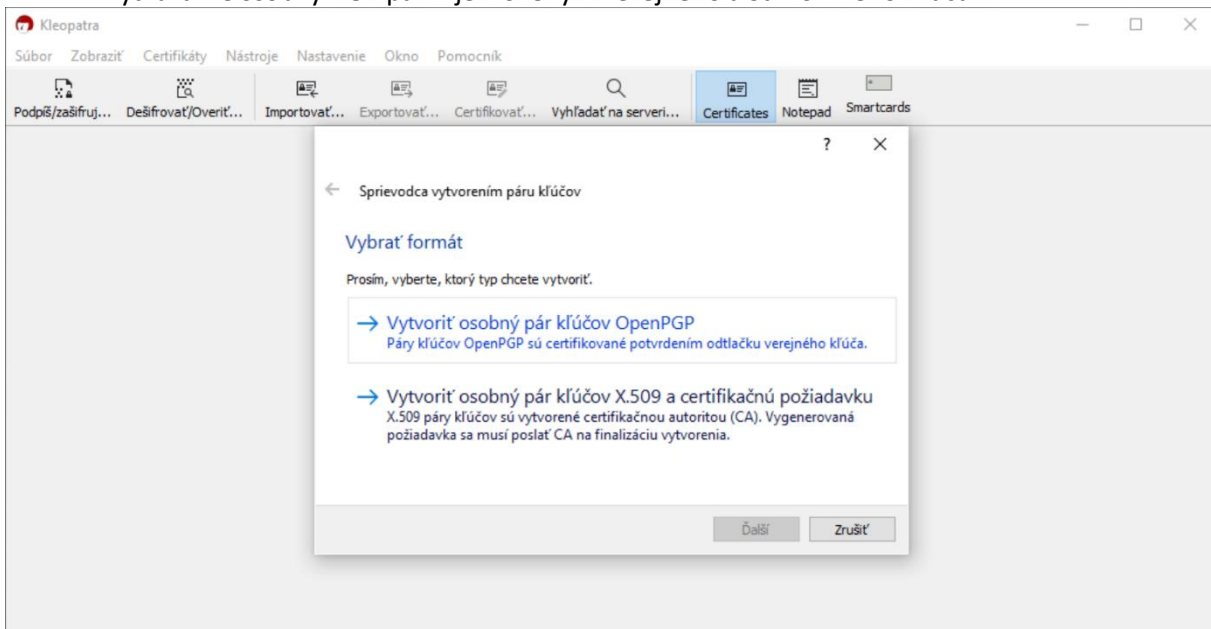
Kleopatra

Súbor Zobraziť Certifikáty Nástroje Nastavenie Okno Pomocník

Podpíš/zašifruj... Dešifrovať/Overiť... Importovať... Exportovať... Certifikovať... Vyhľadať na serveri... Certificates Notepad Smartcards

?

Sprievodca vytvorením páru kľúčov

Vybrať formát

Prosím, vyberte, ktorý typ chcete vytvoriť.

→ Vytvoriť osobný pár kľúčov OpenPGP
Páry kľúčov OpenPGP sú certifikované potvrdením odtlačku verejného kľúča.

→ Vytvoriť osobný pár kľúčov X.509 a certifikačnú požiadavku
X.509 páry kľúčov sú vytvorené certifikačnou autoritou (CA). Vygenerovaná požiadavka sa musí poslať CA na finalizáciu vytvorenia.

Ďalší Zrušiť